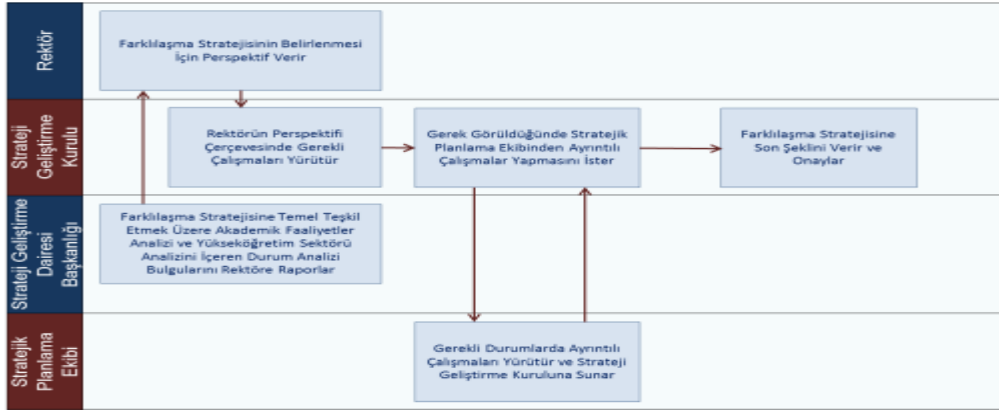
Rektör

Farklılaşma Stratejisinin Belirlenmesi İçin Perspektif Verir

Strateji Geliştirme Kurulu

Rektörün Perspektifi Çerçevesinde Gerekli Çalışmaları Yürütür

Gerek Görüldüğünde Stratejik Planlama Ekibinden Ayrıntılı Çalışmalar Yapmasını İster

Farklılaşma Stratejisine Son Şeklini Verir ve Onaylar

Strateji Geliştirme Dairesi Başkanlığı

Farklılaşma Stratejisine Temel Teşkil Etmek Üzere Akademik Faaliyetler Analizi ve Yükseköğretim Sektörü Analizini İçeren Durum Analizi Bulgularını Rektöre Raporlar

Stratejik Planlama Ekibi

Gerekli Durumlarda Ayrıntılı Çalışmaları Yürütür ve Strateji Geliştirme Kuruluna Sunar